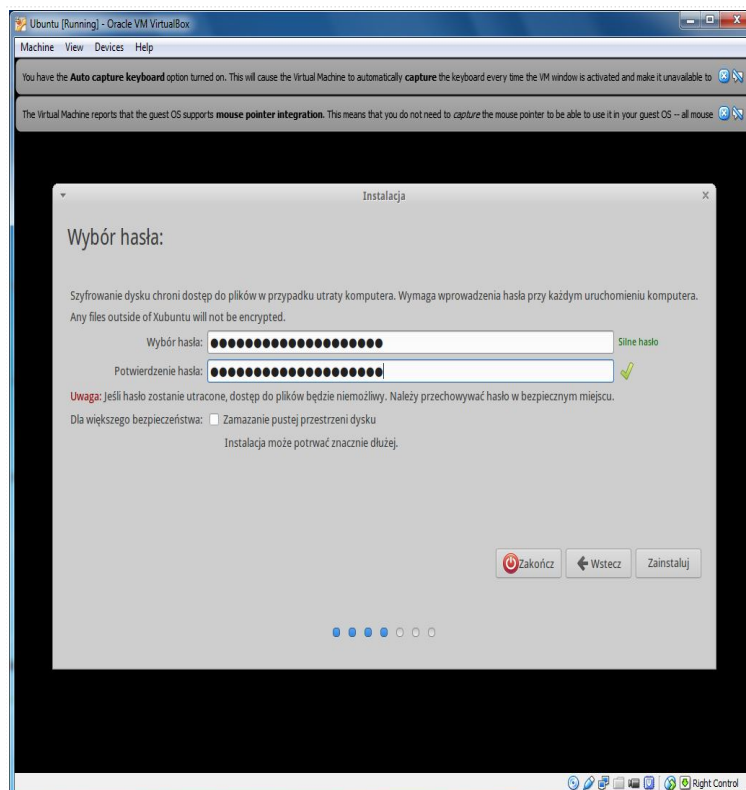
Ubuntu [Running] - Oracle VM VirtualBox

Machine View Devices Help

You have the **Auto capture keyboard** option turned on. This will cause the Virtual Machine to automatically **capture** the keyboard every time the VM window is activated and make it unavailable to

The Virtual Machine reports that the guest OS supports **mouse pointer integration**. This means that you do not need to *capture* the mouse pointer to be able to use it in your guest OS -- all mouse

Instalacja

Wybór hasła:

Szyfrowanie dysku chroni dostęp do plików w przypadku utraty komputera. Wymaga wprowadzenia hasła przy każdym uruchomieniu komputera.
Any files outside of Xubuntu will not be encrypted.

Wybór hasła: ●●●●●●●●●●●●●●●●●●●● Silne hasło

Potwierdzenie hasła: ●●●●●●●●●●●●●●●●●●●●

Uwaga: Jeśli hasło zostanie utracone, dostęp do plików będzie niemożliwy. Należy przechowywać hasło w bezpiecznym miejscu.

Dla większego bezpieczeństwa: Zamazanie pustej przestrzeni dysku

Instalacja może potrwać znacznie dłużej.

Zakończ Wstecz Zainstaluj

Right Control